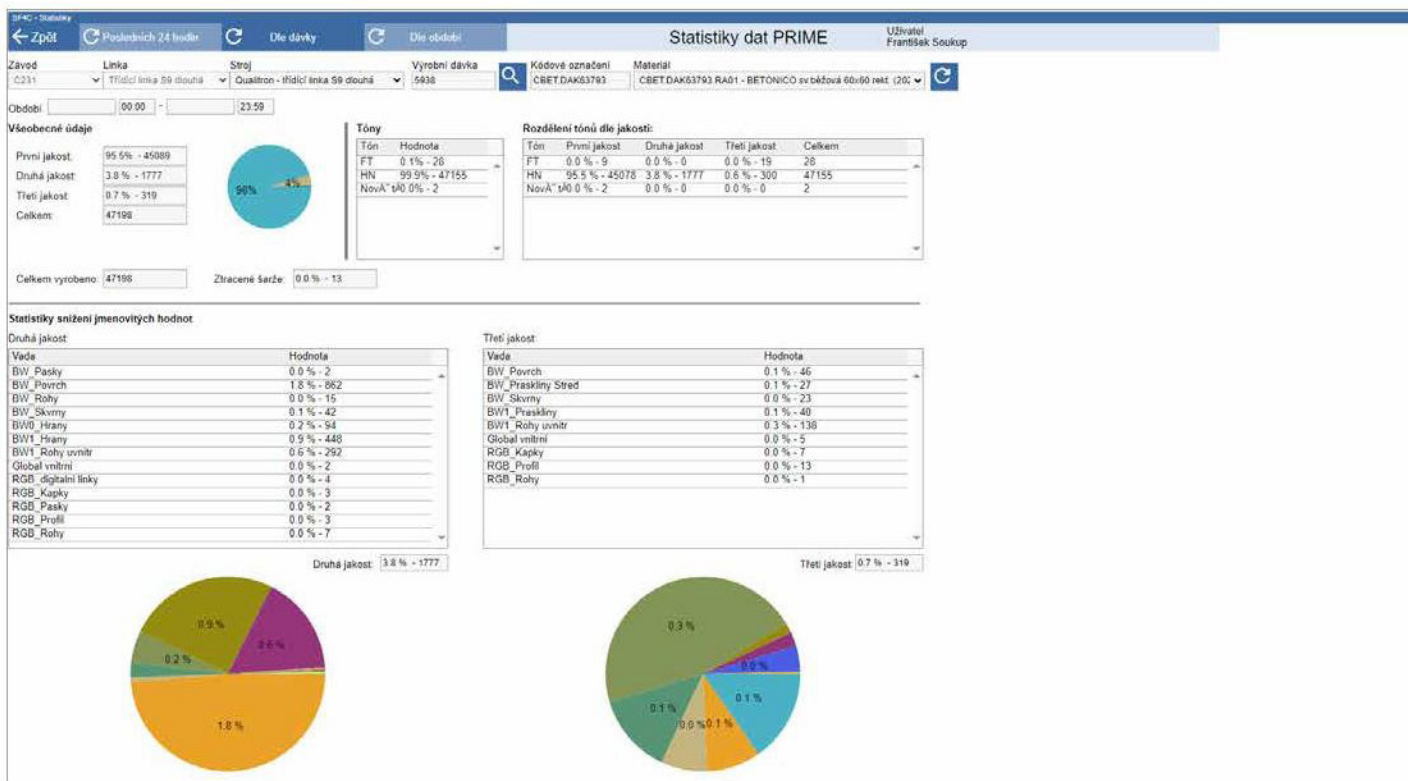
SF4C - Statistiky

Zpět | Posledních 24 hodin | Dle dávky | Dle období

Statistiky dat PRIME

Uživatel
František Soukup

Závod: C231
Linka: Třídící linka S9 dlouhá
Stroj: Qualitron - třídící linka S9 dlouhá
Výrobní dávka: 5938
Kódové označení: CBET.DAK63793
Materiál: CBET.DAK63793.RA01 - BETONICO sv.béžová 60x60 rekt. (202

Období: 00:00 - 23:59

Všeobecné údaje

První jakost: 95.5% - 45089
Druhá jakost: 3.8 % - 1777
Třetí jakost: 0.7 % - 319
Celkem: 47198

96% 4%

Tóny

| Tón | Hodnota |
|---|---|
| FT | 0.1% - 28 |
| HN | 99.9% - 47155 |
| NovÄ˝ tĂ | 0.0% - 2 |

Rozdělení tónů dle jakosti:

| Tón | První jakost | Druhá jakost | Třetí jakost | Celkem |
|---|---|---|---|---|
| FT | 0.0 % - 9 | 0.0 % - 0 | 0.0 % - 19 | 28 |
| HN | 95.5 % - 45078 | 3.8 % - 1777 | 0.6 % - 300 | 47155 |
| NovÄ˝ tĂ | 0.0 % - 2 | 0.0 % - 0 | 0.0 % - 0 | 2 |

Celkem vyrobeno: 47198
Ztracené šarže: 0.0 % - 13

Statistiky snížení jmenovitých hodnot

Druhá jakost

| Vada | Hodnota |
|---|---|
| BW_Pasky | 0.0 % - 2 |
| BW_Povrch | 1.8 % - 862 |
| BW_Rohy | 0.0 % - 15 |
| BW_Skvrny | 0.1 % - 42 |
| BW0_Hrany | 0.2 % - 94 |
| BW1_Hrany | 0.9 % - 448 |
| BW1_Rohy uvnitr | 0.6 % - 292 |
| Global vnitrni | 0.0 % - 2 |
| RGB_digitalni linky | 0.0 % - 4 |
| RGB_Kapky | 0.0 % - 3 |
| RGB_Pasky | 0.0 % - 2 |
| RGB_Profil | 0.0 % - 3 |
| RGB_Rohy | 0.0 % - 7 |

Třetí jakost

| Vada | Hodnota |
|---|---|
| BW_Povrch | 0.1 % - 46 |
| BW_Praskliny Stred | 0.1 % - 27 |
| BW_Skvrny | 0.0 % - 23 |
| BW1_Praskliny | 0.1 % - 40 |
| BW1_Rohy uvnitr | 0.3 % - 138 |
| Global vnitrni | 0.0 % - 5 |
| RGB_Kapky | 0.0 % - 7 |
| RGB_Profil | 0.0 % - 13 |
| RGB_Rohy | 0.0 % - 1 |

Druhá jakost: 3.8 % - 1777
Třetí jakost: 0.7 % - 319

0.9 % 0.6 % 0.2 % 1.8 %

0.3 % 0.0 % 0.1 % 0.1 % 0.0 % 0.1 %